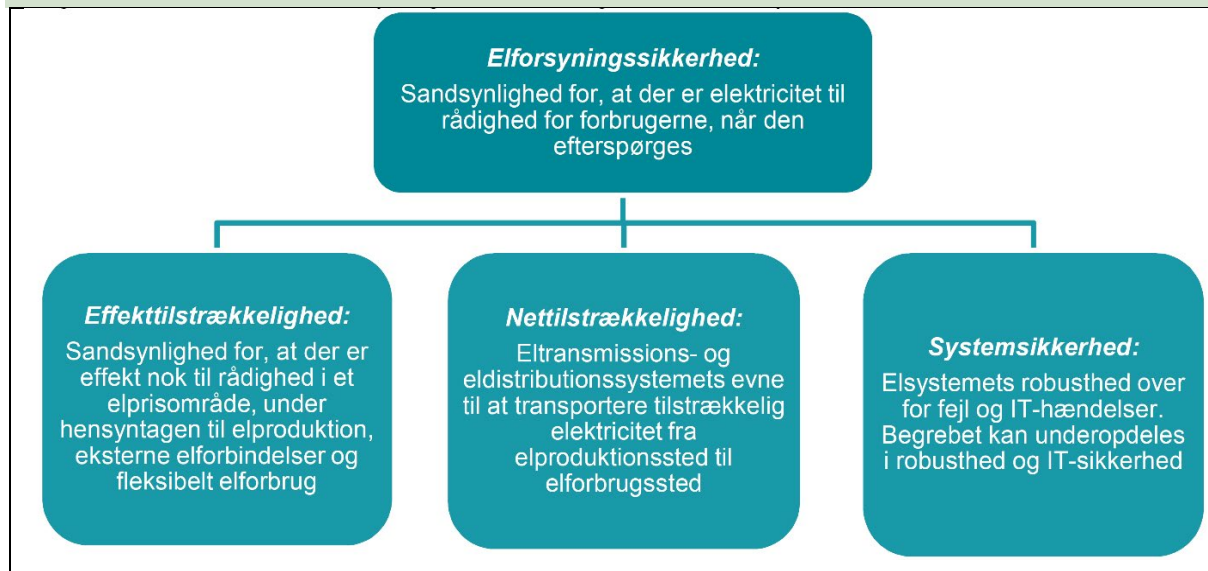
Elforsyningssikkerhed:
Sandsynlighed for, at der er elektricitet til rådighed for forbrugerne, når den efterspørges

Effekttilstrækkelighed:
Sandsynlighed for, at der er effekt nok til rådighed i et elprisområde, under hensyntagen til elproduktion, eksterne elforbindelser og fleksibelt elforbrug

Nettilstrækkelighed:
Eltransmissions- og eldistributionssystemets evne til at transportere tilstrækkelig elektricitet fra elproduktionssted til elforbrugssted

Systemsikkerhed:
Elsystemets robusthed over for fejl og IT-hændelser. Begrebet kan underopdeles i robusthed og IT-sikkerhed